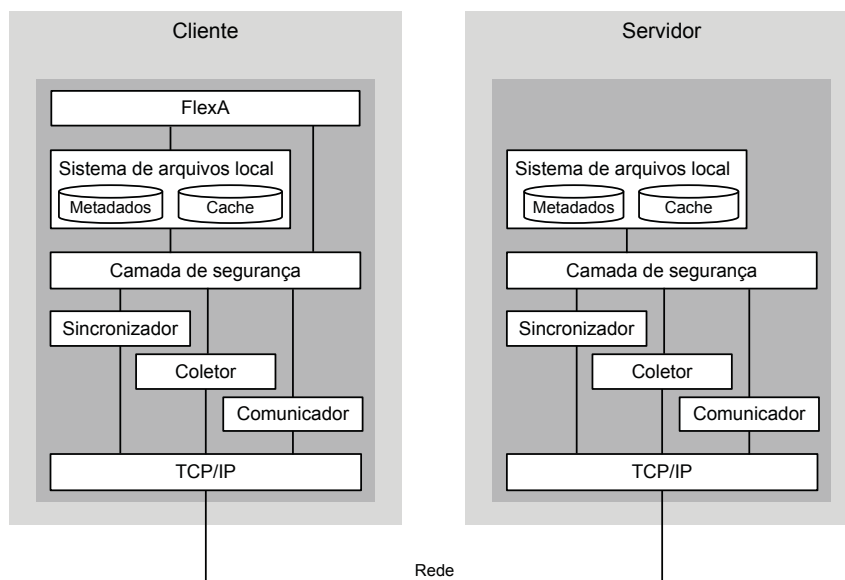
Cliente

FlexA

Sistema de arquivos local

Metadados

Cache

Camada de segurança

Sincronizador

Coletor

Comunicador

TCP/IP

Servidor

Sistema de arquivos local

Metadados

Cache

Camada de segurança

Sincronizador

Coletor

Comunicador

TCP/IP

Rede